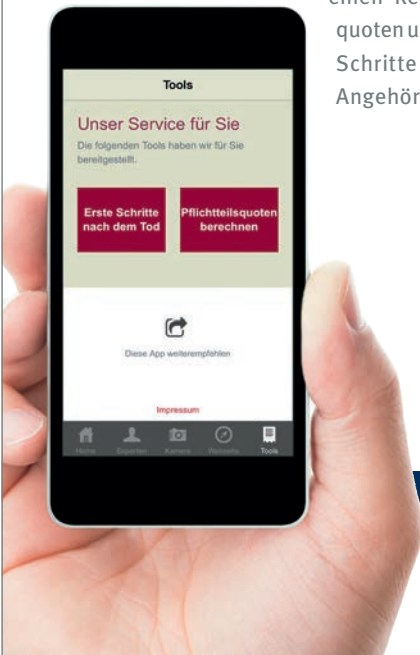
einen Re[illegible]
quoten u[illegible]
Schritte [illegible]
Angehör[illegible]

Tools

Unser Service für Sie

Die folgenden Tools haben wir für Sie bereitgestellt.

Erste Schritte nach dem Tod

Pflichtteilsquoten berechnen

Diese App weiterempfehlen

Impressum

Home Experten Kamera Webseite Tools